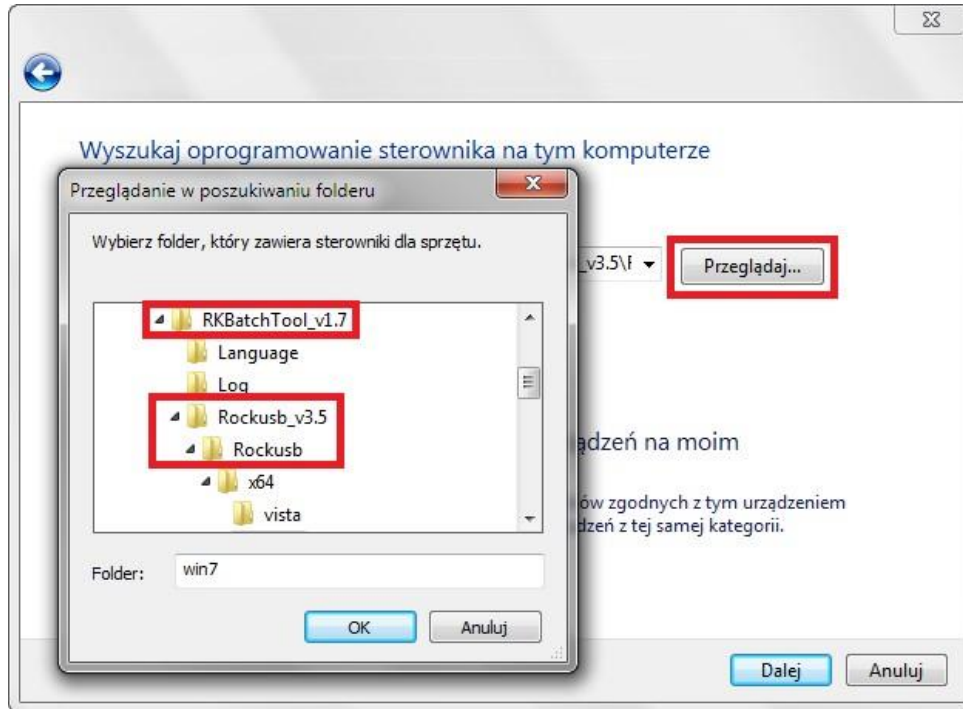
Wyszukaj oprogramowanie sterownika na tym komputerze

Przeglądanie w poszukiwaniu folderu

Wybierz folder, który zawiera sterowniki dla sprzętu.

_v3.5\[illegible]

Przeglądaj...

RKBatchTool_v1.7
Language
Log
Rockusb_v3.5
Rockusb
x64
vista

ądzeń na moim

ów zgodnych z tym urządzeniem
dzeń z tej samej kategorii.

Folder: win7

OK
Anuluj

Dalej
Anuluj